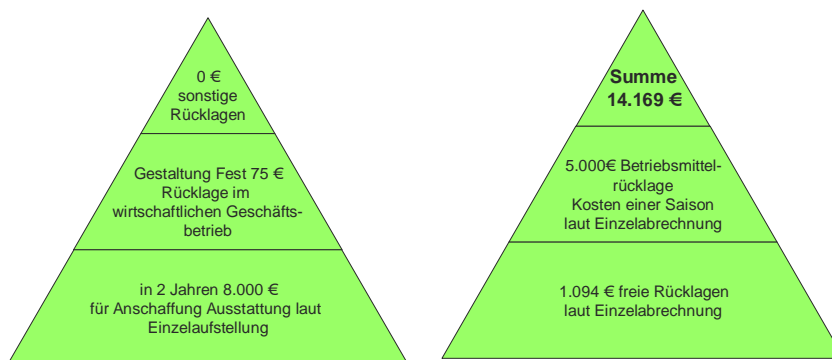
0 €
sonstige
Rücklagen

Gestaltung Fest 75 €
Rücklage im
wirtschaftlichen Geschäftsbetrieb

in 2 Jahren 8.000 €
für Anschaffung Ausstattung laut
Einzelaufstellung

**Summe**
**14.169 €**

5.000€ Betriebsmittelrücklage
Kosten einer Saison
laut Einzelabrechnung

1.094 € freie Rücklagen
laut Einzelabrechnung